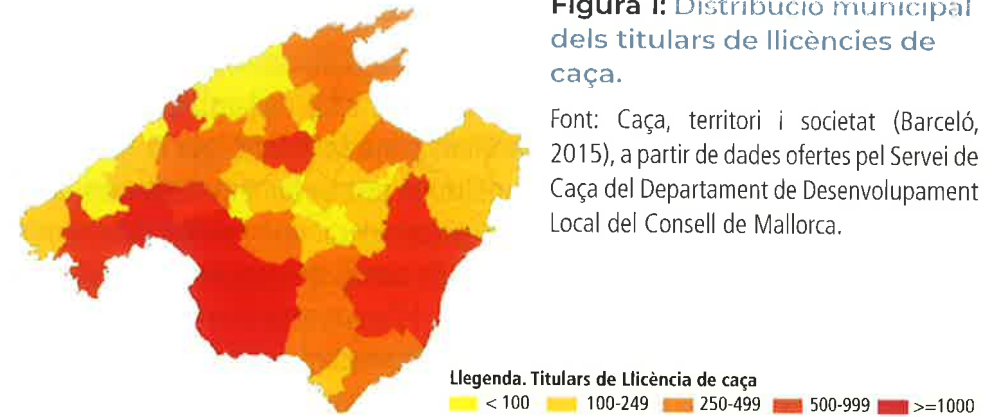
Figura 1: Distribució municipal dels titulars de llicències de caça.

Font: Caça, territori i societat (Barceló, 2015), a partir de dades ofertes pel Servei de Caça del Departament de Desenvolupament Local del Consell de Mallorca.

Llegenda. Titulars de Llicència de caça
< 100 100-249 250-499 500-999 >=1000